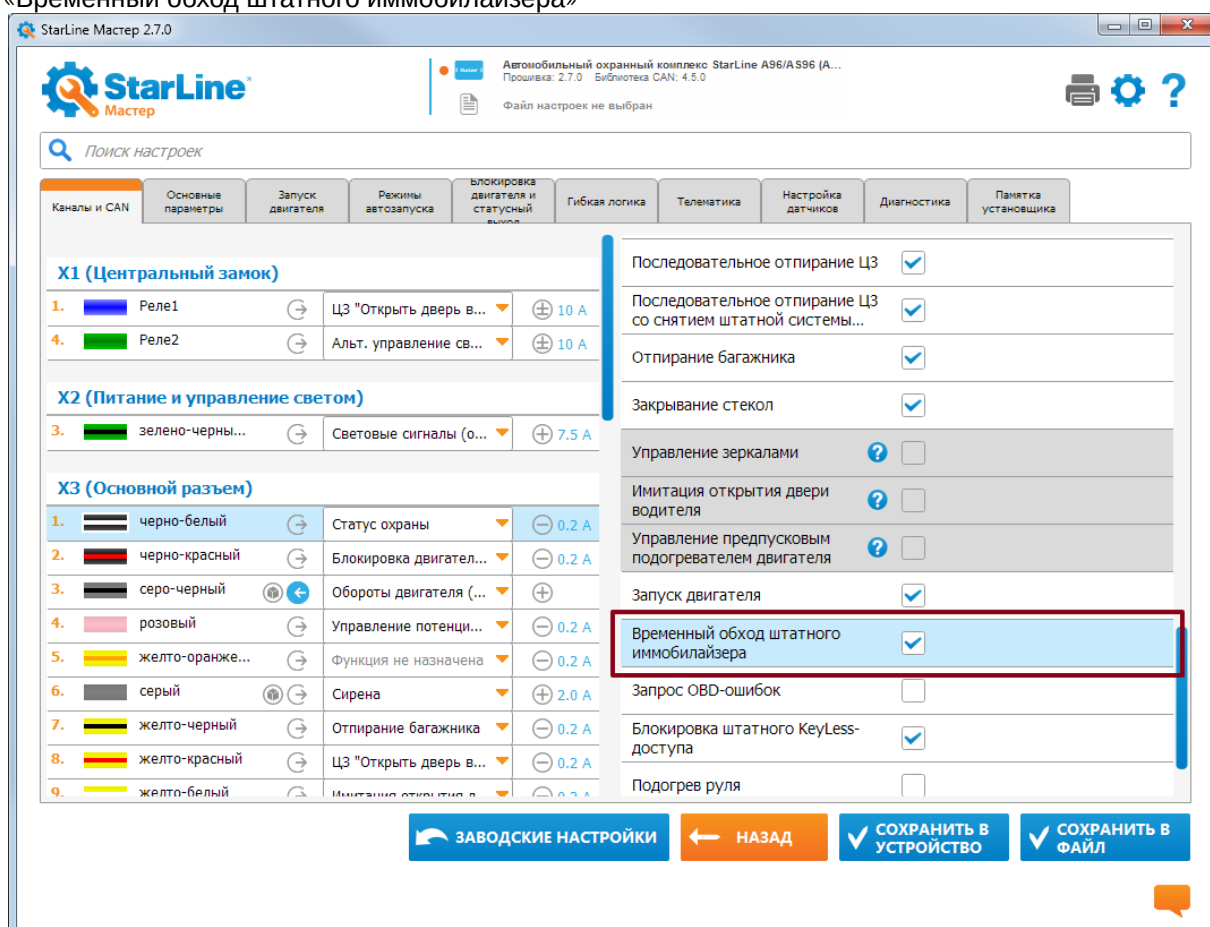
«Временный обход штатного иммобилайзера»

StarLine Мастер 2.7.0

StarLine Мастер

Автомобильный охранный комплекс StarLine A96/AS96 (A...
Прошивка: 2.7.0 Библиотека CAN: 4.5.0
Файл настроек не выбран

Поиск настроек

Каналы и CAN | Основные параметры | Запуск двигателя | Режимы автозапуска | Блокировка двигателя и статусный выход | Гибкая логика | Телематика | Настройка датчиков | Диагностика | Памятка установщика

X1 (Центральный замок)
1. Реле1 ЦЗ "Открыть дверь в... 10 A
4. Реле2 Альт. управление св... 10 A

X2 (Питание и управление светом)
3. зелено-черны... Световые сигналы (о... 7.5 A

X3 (Основной разъем)
1. черно-белый Статус охраны 0.2 A
2. черно-красный Блокировка двигател... 0.2 A
3. серо-черный Обороты двигателя (...
4. розовый Управление потенци... 0.2 A
5. желто-оранже... Функция не назначена 0.2 A
6. серый Сирена 2.0 A
7. желто-черный Отпирание багажника 0.2 A
8. желто-красный ЦЗ "Открыть дверь в... 0.2 A
9. желто-белый Имитация открытия д... 0.2 A

Последовательное отпирание ЦЗ
Последовательное отпирание ЦЗ со снятием штатной системы...
Отпирание багажника
Закрывание стекол
Управление зеркалами
Имитация открытия двери водителя
Управление предпусковым подогревателем двигателя
Запуск двигателя
Временный обход штатного иммобилайзера
Запрос OBD-ошибок
Блокировка штатного KeyLess-доступа
Подогрев руля

ЗАВОДСКИЕ НАСТРОЙКИ
НАЗАД
СОХРАНИТЬ В УСТРОЙСТВО
СОХРАНИТЬ В ФАЙЛ